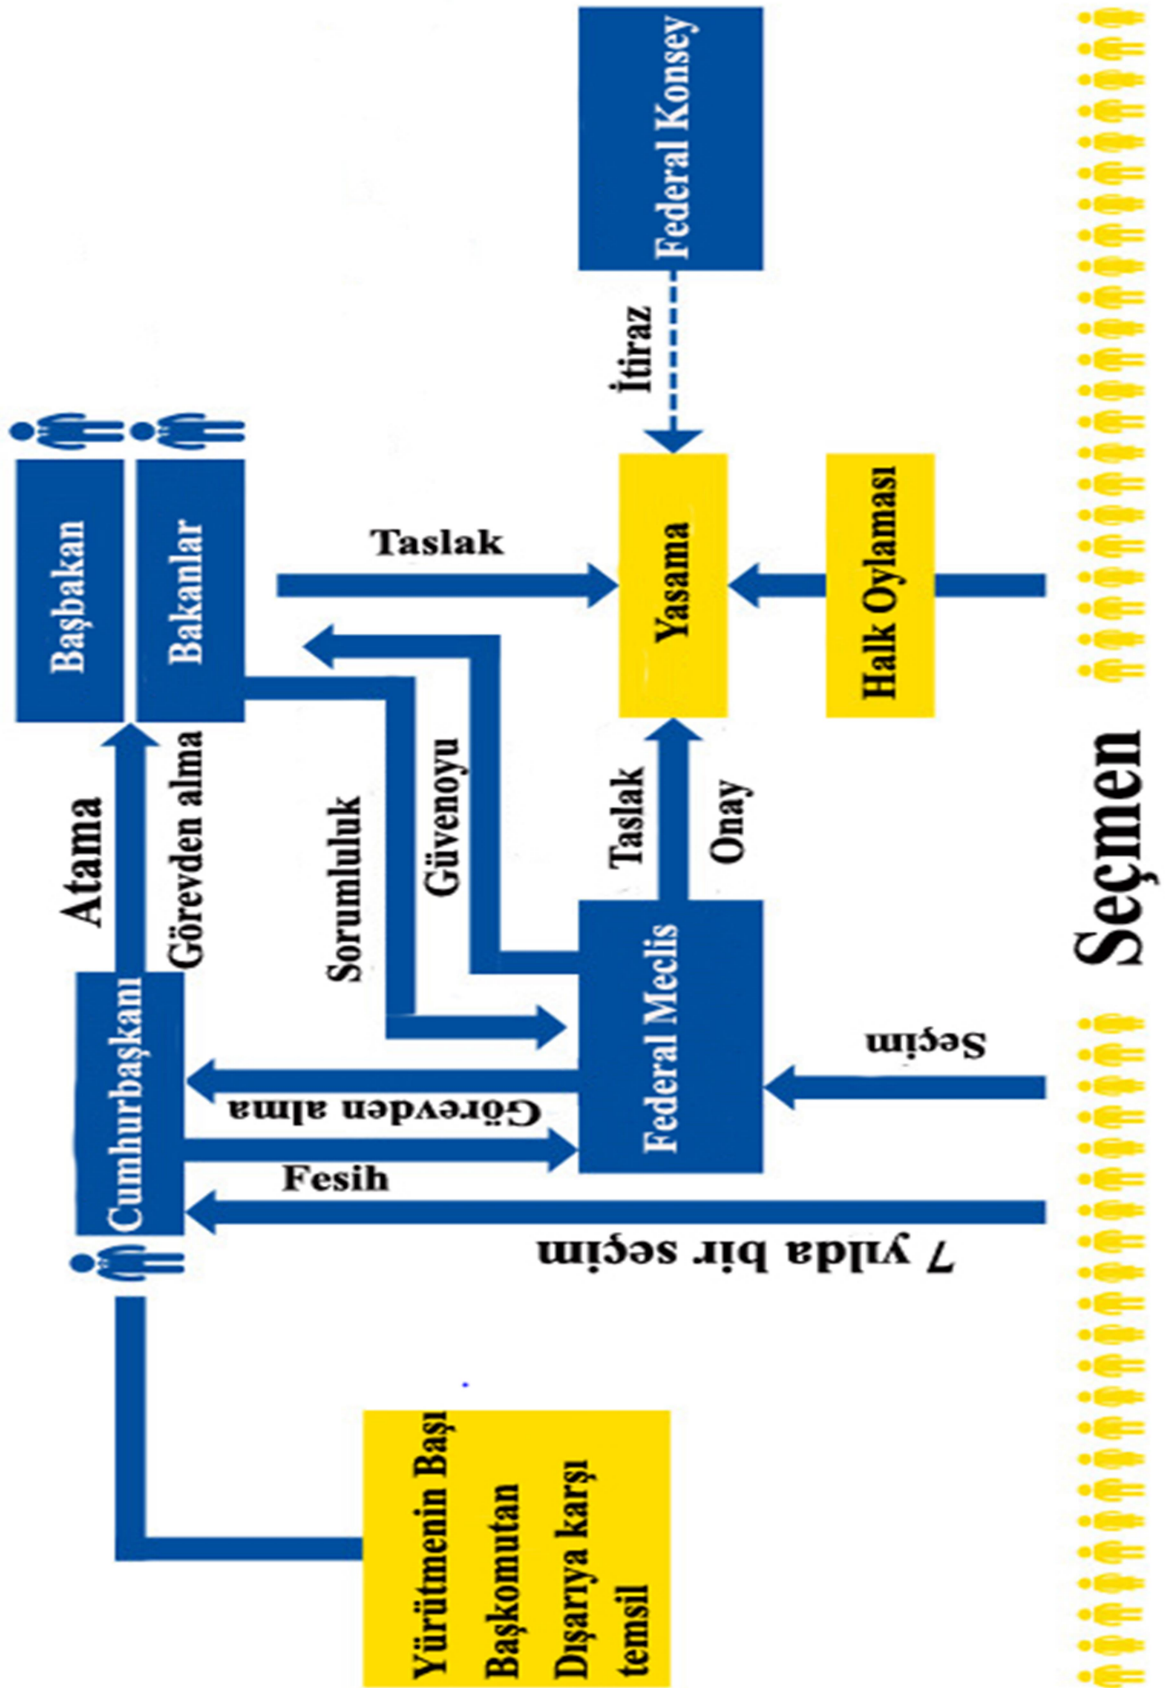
Başbakan
Bakanlar
Federal Konsey
İtiraz
Taslak
Yasama
Halk Oylaması
Atama
Görevden alma
Sorumluluk
Güvenoyu
Taslak
Onay
Cumhurbaşkanı
Federal Meclis
Seçim
Görevden alma
Fesih
7 yılda bir seçim
Seçmen
Yürütmenin Başı
Başkomutan
Dışarıya karşı temsil